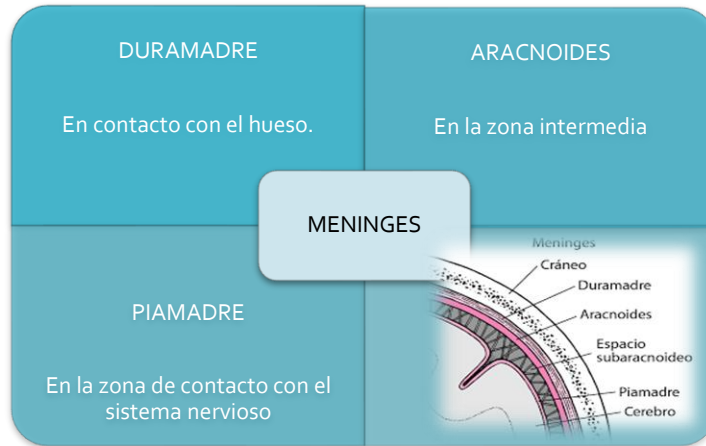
DURAMADRE

En contacto con el hueso.

ARACNOIDES

En la zona intermedia

MENINGES

PIAMADRE

En la zona de contacto con el sistema nervioso

Meninges
Cráneo
Duramadre
Aracnoides
Espacio subaracnoideo
Piamadre
Cerebro